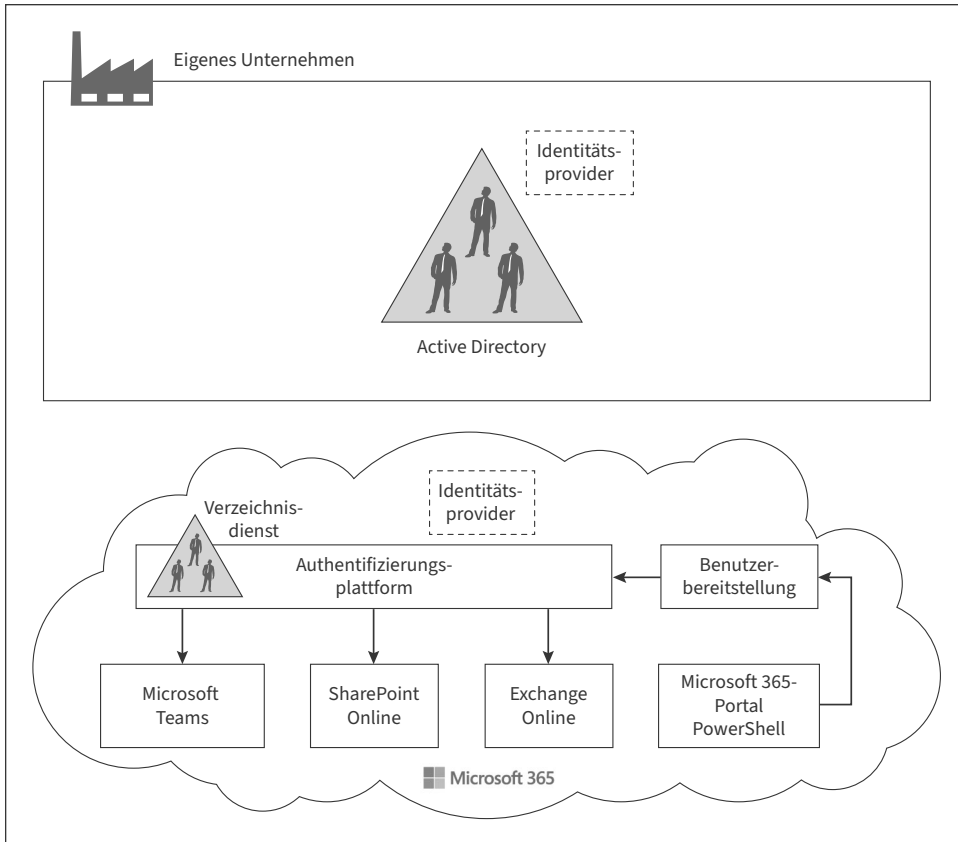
Eigenes Unternehmen

Identitäts-
provider

Active Directory

Identitäts-
provider

Verzeichnis-
dienst

Authentifizierungs-
plattform

Benutzer-
bereitstellung

Microsoft
Teams

SharePoint
Online

Exchange
Online

Microsoft 365-
Portal
PowerShell

Microsoft 365